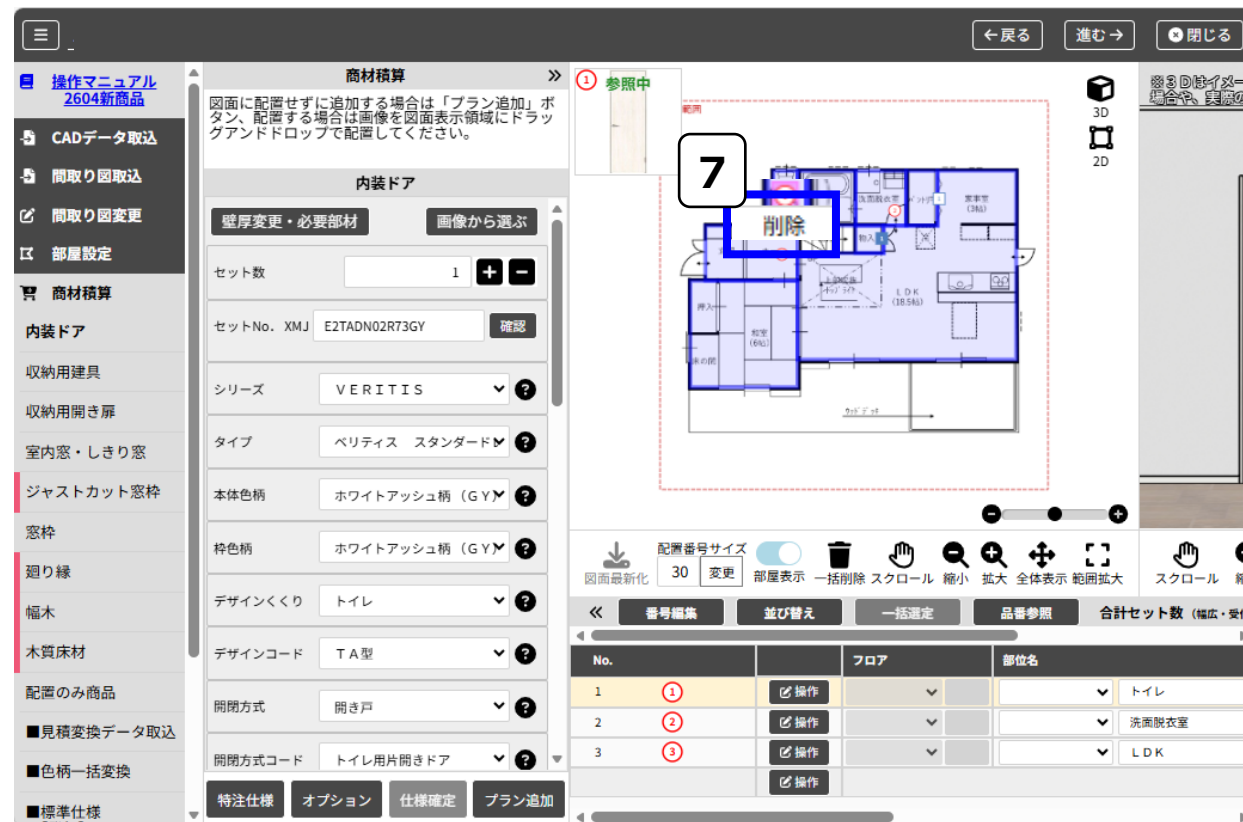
≡

←戻る　進む→　⊗閉じる

操作マニュアル
2604新商品

CADデータ取込
間取り図取込
間取り図変更
部屋設定
商材積算
内装ドア
収納用建具
収納用開き扉
室内窓・しきり窓
ジャストカット窓枠
窓枠
廻り縁
幅木
木質床材
配置のみ商品
■見積変換データ取込
■色柄一括変換
■標準仕様

商材積算 »

図面に配置せずに追加する場合は「プラン追加」ボタン、配置する場合は画像を図面表示領域にドラッグアンドドロップで配置してください。

内装ドア

壁厚変更・必要部材　画像から選ぶ

| セット数 | 1 |
|---|---|
| セットNo. XMJ | E2TADN02R73GY 確認 |
| シリーズ | VERITIS |
| タイプ | ベリティス　スタンダード |
| 本体色柄 | ホワイトアッシュ柄（GY） |
| 枠色柄 | ホワイトアッシュ柄（GY） |
| デザインくくり | トイレ |
| デザインコード | TA型 |
| 開閉方式 | 開き戸 |
| 開閉方式コード | トイレ用片開きドア |

特注仕様　オプション　仕様確定　プラン追加

① 参照中

範囲

7

削除

洗面脱衣室
書斎室 (3帖)
LDK (18.5帖)
押入
和室 (6帖)
床の間
ウッドデッキ

3D
2D

※3Dはイメー
場合や、実際の

図面最新化　配置番号サイズ 30 変更　部屋表示　一括削除　スクロール　縮小　拡大　全体表示　範囲拡大　スクロール

«　番号編集　並び替え　一括選定　品番参照　合計セット数 (幅広・受

| No. | | フロア | | 部位名 |
|---|---|---|---|---|
| 1 ① | 操作 | | | トイレ |
| 2 ② | 操作 | | | 洗面脱衣室 |
| 3 ③ | 操作 | | | LDK |
| | 操作 | | | |